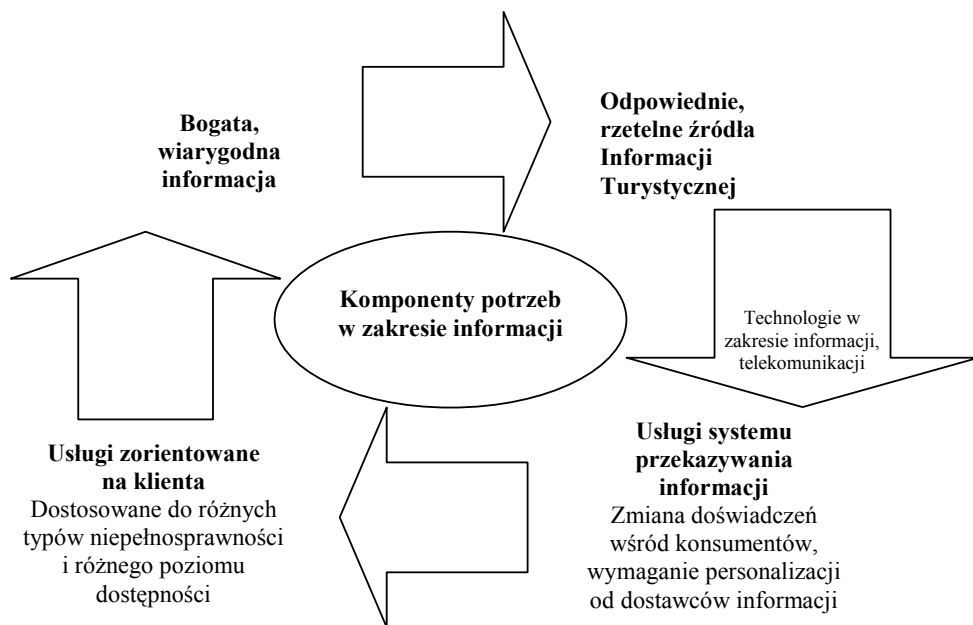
Bogata, wiarygodna informacja

Odpowiednie, rzetelne źródła Informacji Turystycznej

Komponenty potrzeb w zakresie informacji

Technologie w zakresie informacji, telekomunikacji

Usługi zorientowane na klienta
Dostosowane do różnych typów niepełnosprawności i różnego poziomu dostępności

Usługi systemu przekazywania informacji
Zmiana doświadczeń wśród konsumentów, wymaganie personalizacji od dostawców informacji